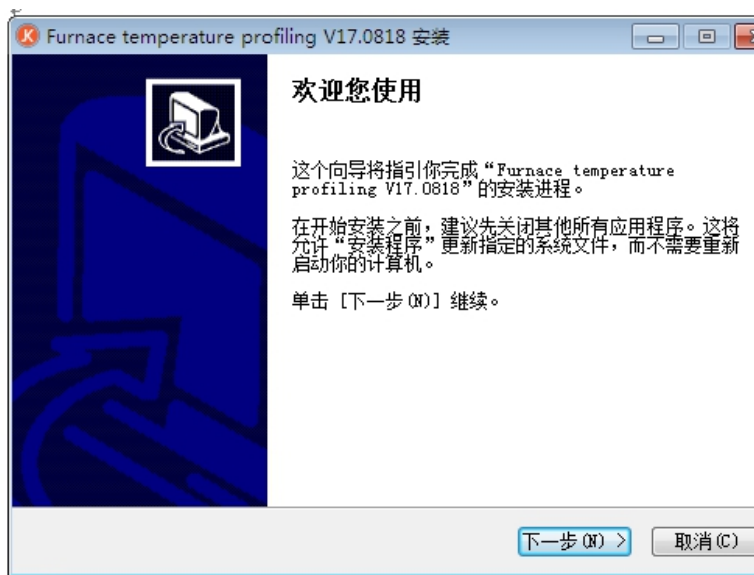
Furnace temperature profiling V17.0818 安装

欢迎您使用

这个向导将指引你完成“Furnace temperature profiling V17.0818”的安装进程。

在开始安装之前，建议先关闭其他所有应用程序。这将允许“安装程序”更新指定的系统文件，而不需要重新启动你的计算机。

单击 [下一步(N)] 继续。

下一步(N) >

取消(C)